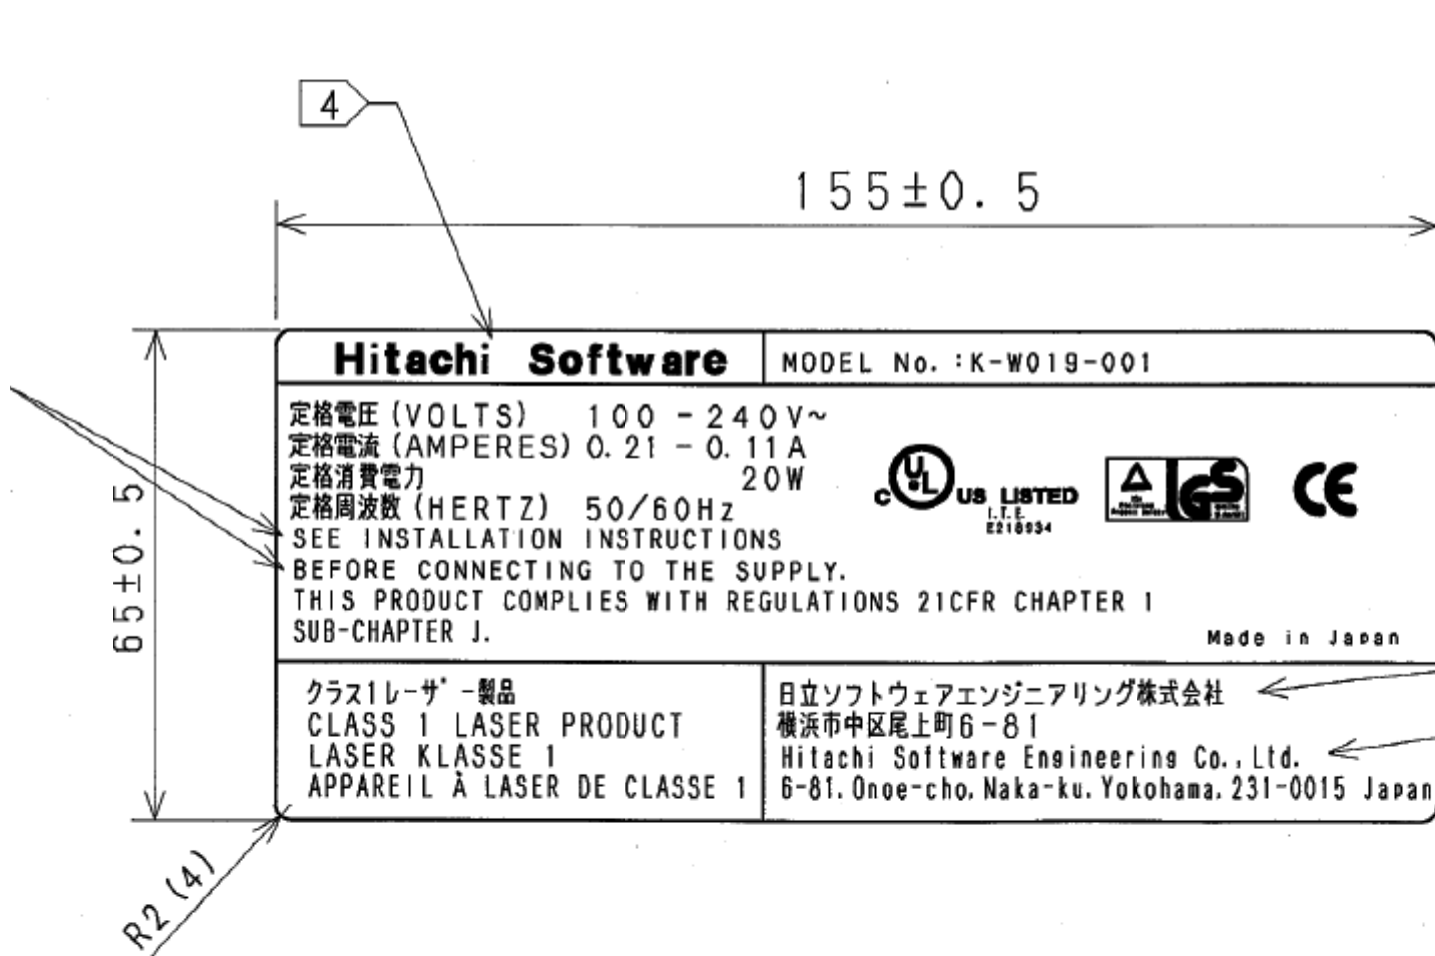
4

155±0. 5

65±0. 5

Hitachi Software

MODEL No. : K-W019-001

定格電圧 (VOLTS) 100 - 240V~
定格電流 (AMPERES) 0. 21 - 0. 11 A
定格消費電力 20W
定格周波数 (HERTZ) 50/60Hz
SEE INSTALLATION INSTRUCTIONS
BEFORE CONNECTING TO THE SUPPLY.
THIS PRODUCT COMPLIES WITH REGULATIONS 21CFR CHAPTER 1
SUB-CHAPTER J.

c UL US LISTED
I.T.E.
E216034

GS

CE

Made in Japan

クラス1レーザー製品
CLASS 1 LASER PRODUCT
LASER KLASSE 1
APPAREIL À LASER DE CLASSE 1

日立ソフトウェアエンジニアリング株式会社
横浜市中区尾上町6-81
Hitachi Software Engineering Co., Ltd.
6-81, Onoe-cho, Naka-ku, Yokohama, 231-0015 Japan

R2 (4)